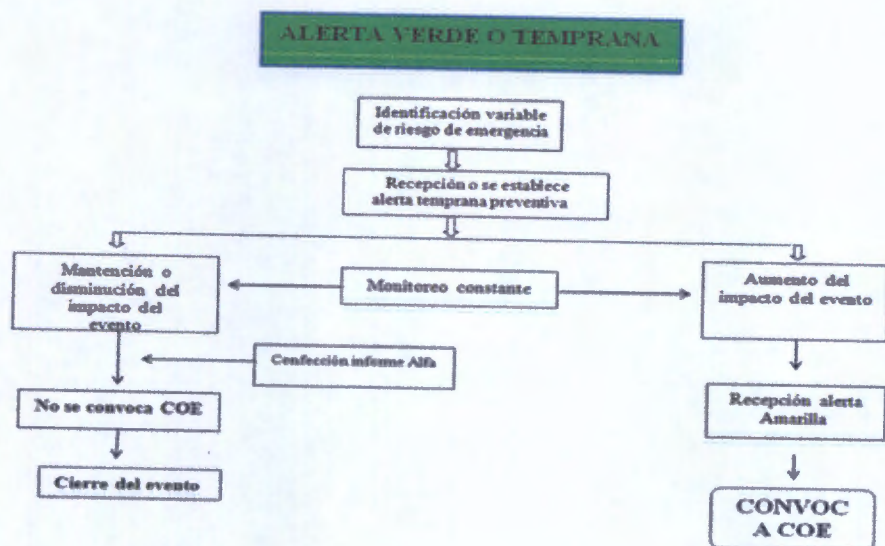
ALERTA VERDE O TEMPRANA

Identificación variable de riesgo de emergencia

Recepción o se establece alerta temprana preventiva

Mantención o disminución del impacto del evento

Monitoreo constante

Aumento del impacto del evento

Confección informe Alfa

No se convoca COE

Recepción alerta Amarilla

Cierre del evento

CONVOC A COE